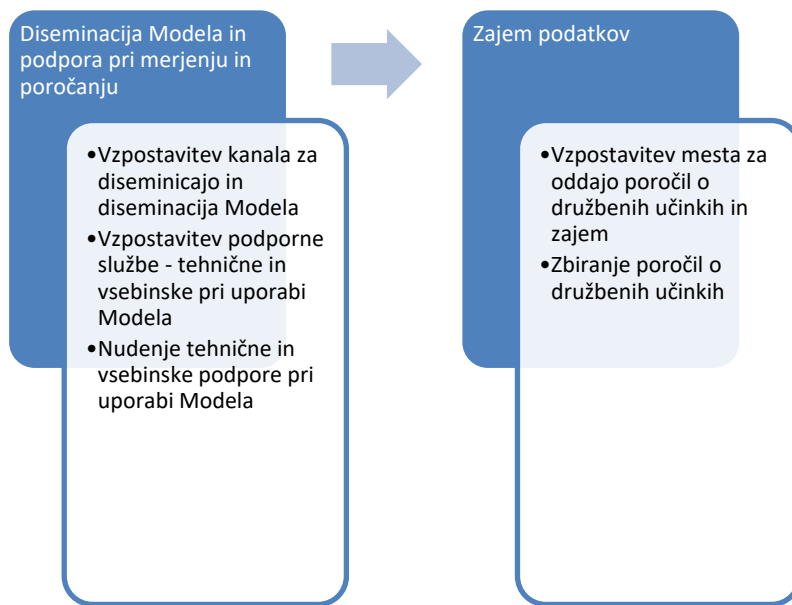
Diseminacija Modela in podpora pri merjenju in poročanju

•Vzpostavitev kanala za diseminicajo in diseminacija Modela
•Vzpostavitev podporne službe - tehnične in vsebinske pri uporabi Modela
•Nudenje tehnične in vsebinske podpore pri uporabi Modela

Zajem podatkov

•Vzpostavitev mesta za oddajo poročil o družbenih učinkih in zajem
•Zbiranje poročil o družbenih učinkih